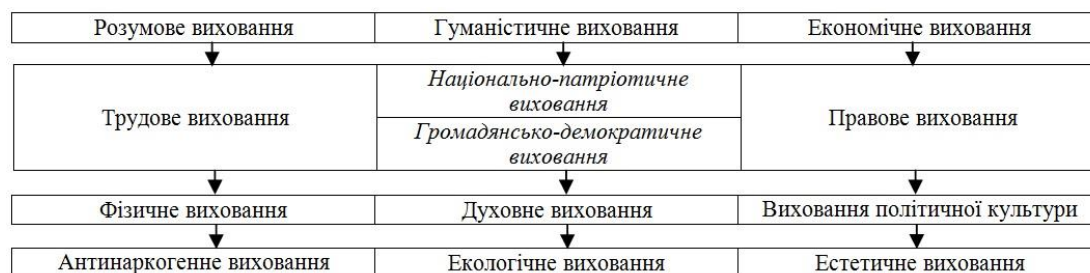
Розумове виховання

Гуманістичне виховання

Економічне виховання

Трудове виховання

*Національно-патріотичне виховання*

*Громадянсько-демократичне виховання*

Правове виховання

Фізичне виховання

Духовне виховання

Виховання політичної культури

Антинаркогенне виховання

Екологічне виховання

Естетичне виховання